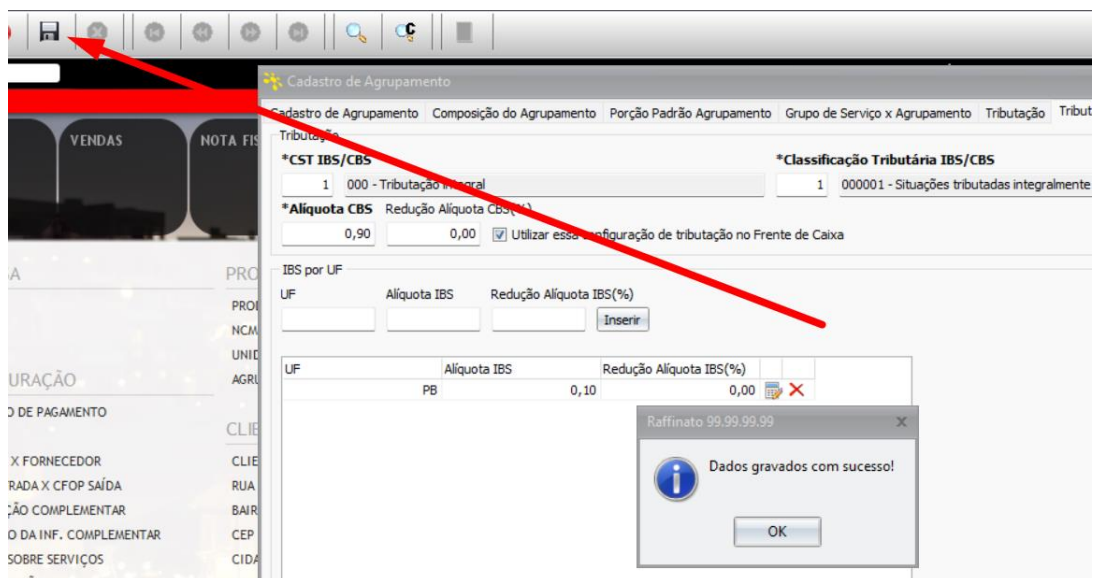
VENDAS

NOTA FIS

A

PRO

PROI

NCM

UNID

AGRU

URAÇÃO

O DE PAGAMENTO

CLIE

X FORNECEDOR

CLIE

RADA X CFOP SAÍDA

RUA

ÇÃO COMPLEMENTAR

BAIR

O DA INF. COMPLEMENTAR

CEP

SOBRE SERVIÇOS

CIDA

Cadastro de Agrupamento

Cadastro de Agrupamento | Composição do Agrupamento | Porção Padrão Agrupamento | Grupo de Serviço x Agrupamento | Tributação | Tribut

Tributação

*CST IBS/CBS

1 000 - Tributação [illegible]

*Classificação Tributária IBS/CBS

1 000001 - Situações tributadas integralmente

*Alíquota CBS

Redução Alíquota CB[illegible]

0,90

0,00

Utilizar essa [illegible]nfiguração de tributação no Frente de Caixa

IBS por UF

UF

Alíquota IBS

Redução Alíquota IBS(%)

Inserir

| UF | Alíquota IBS | Redução Alíquota IBS(%) |
|---|---|---|
| PB | 0,10 | 0,00 |

Raffinato 99.99.99.99

Dados gravados com sucesso!

OK